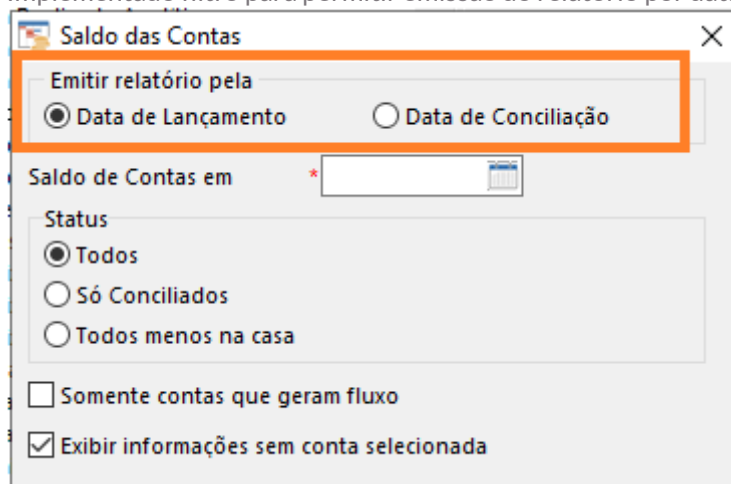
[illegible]

Saldo das Contas
×

Emitir relatório pela
Data de Lançamento
Data de Conciliação

Saldo de Contas em *

Status
Todos
Só Conciliados
Todos menos na casa

Somente contas que geram fluxo
Exibir informações sem conta selecionada